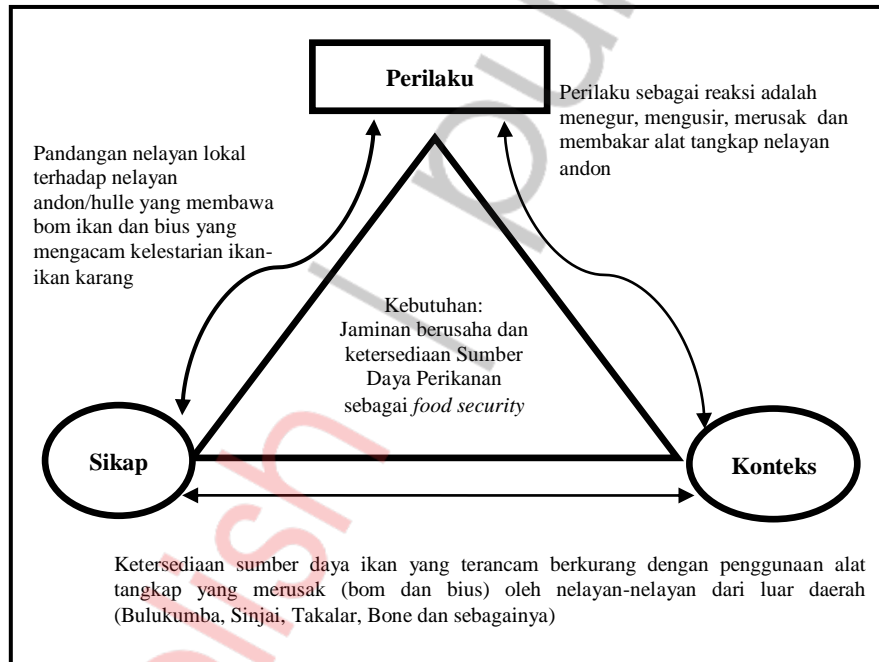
Perilaku

Perilaku sebagai reaksi adalah menegur, mengusir, merusak dan membakar alat tangkap nelayan andon

Pandangan nelayan lokal terhadap nelayan andon/hulle yang membawa bom ikan dan bius yang mengacam kelestarian ikan-ikan karang

Kebutuhan:
Jaminan berusaha dan ketersediaan Sumber Daya Perikanan sebagai *food security*

Sikap

Konteks

Ketersediaan sumber daya ikan yang terancam berkurang dengan penggunaan alat tangkap yang merusak (bom dan bius) oleh nelayan-nelayan dari luar daerah (Bulukumba, Sinjai, Takalar, Bone dan sebagainya)